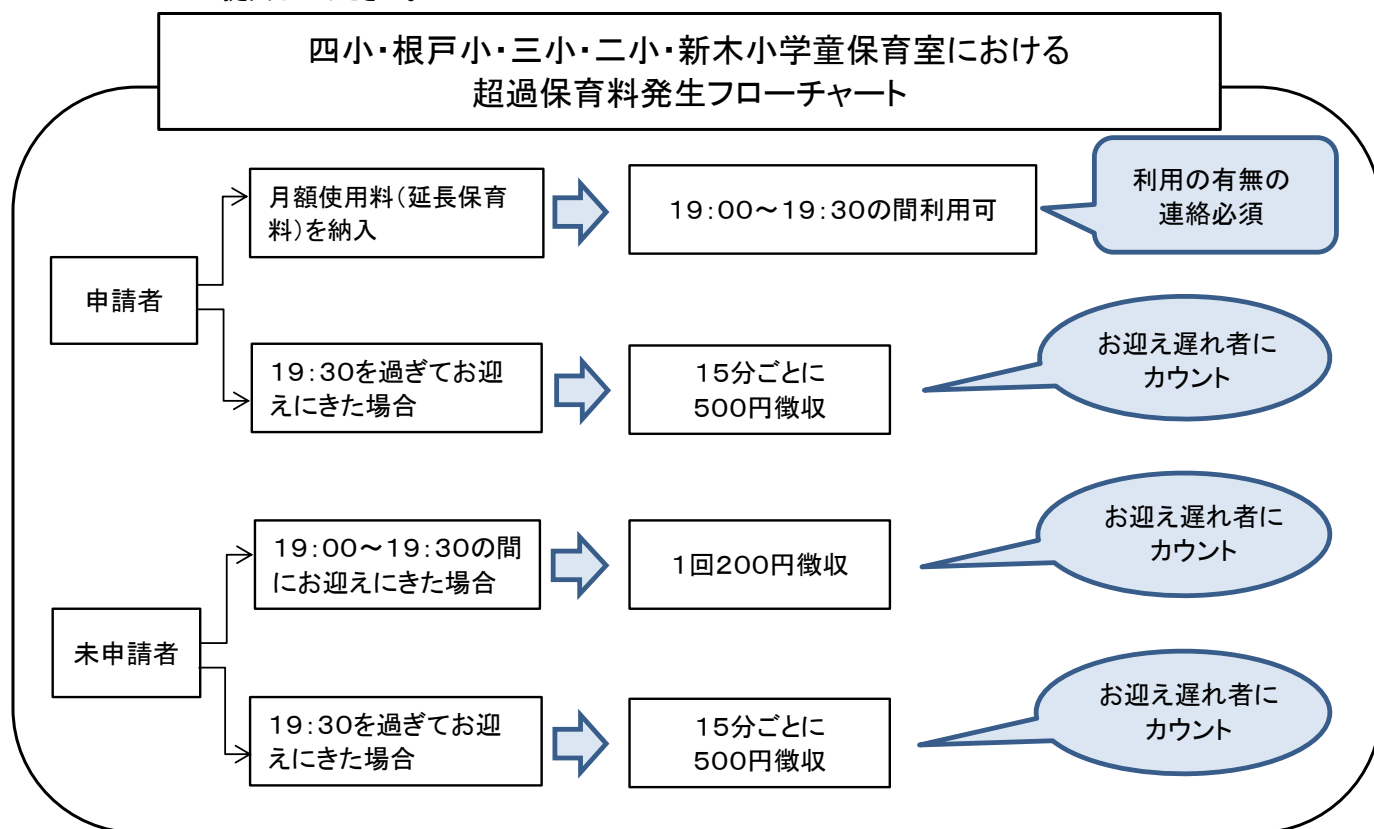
四小・根戸小・三小・二小・新木小学童保育室における
超過保育料発生フローチャート

申請者

月額使用料（延長保育料）を納入

19:00～19:30の間利用可

利用の有無の連絡必須

19:30を過ぎてお迎えにきた場合

15分ごとに
500円徴収

お迎え遅れ者にカウント

未申請者

19:00～19:30の間にお迎えにきた場合

1回200円徴収

お迎え遅れ者にカウント

19:30を過ぎてお迎えにきた場合

15分ごとに
500円徴収

お迎え遅れ者にカウント